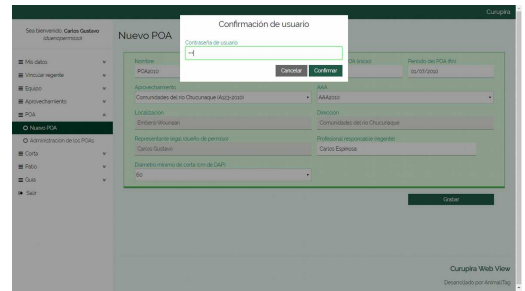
Curupira

Sea bienvenido, Carlos Gustavo (dueño permiso)

Mis datos
Vincular regente
Equipo
Aprovechamiento
POA
Nuevo POA
Administración de los POAs
Corta
Patio
Guía
Salir

Nuevo POA

Confirmación de usuario

Contraseña de usuario

Cancelar
Confirmar

Nombre
POA2020

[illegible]
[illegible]

Periodo del POA (fin)
01/06/2022

Aprovechamiento
Comunidades del río Chucunaque (A123-2020)

AAA
AAA2020

Localización
Emberá-Wounaan

Dirección
Comunidades del río Chucunaque

Representante legal/dueño de permiso
Carlos Gustavo

Profesional responsable (regente)
Carlos Espinosa

Diámetro mínimo de corta (cm de DAP)
60

Grabar

Curupira Web View
Desarrollado por AnimalTag